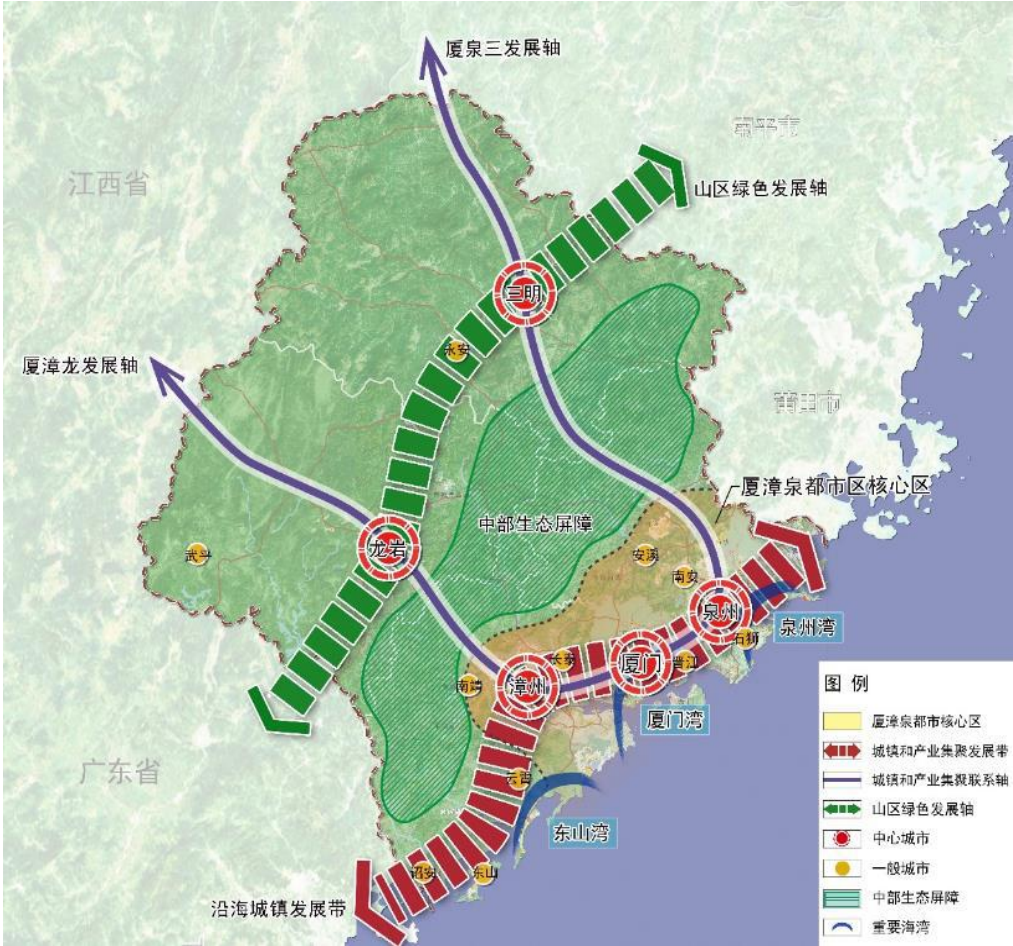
厦泉三发展轴

宁德市

江西省

山区绿色发展轴

三明

永安

厦漳龙发展轴

莆田市

厦漳泉都市区核心区

中部生态屏障

龙岩

武平

安溪

南安

泉州

泉州湾

石狮

漳州

厦门

晋江

长泰

南靖

厦门湾

广东省

云霄

东山湾

诏安

东山

沿海城镇发展带

图例

厦漳泉都市核心区

城镇和产业集聚发展带

城镇和产业集聚联系轴

山区绿色发展轴

中心城市

一般城市

中部生态屏障

重要海湾